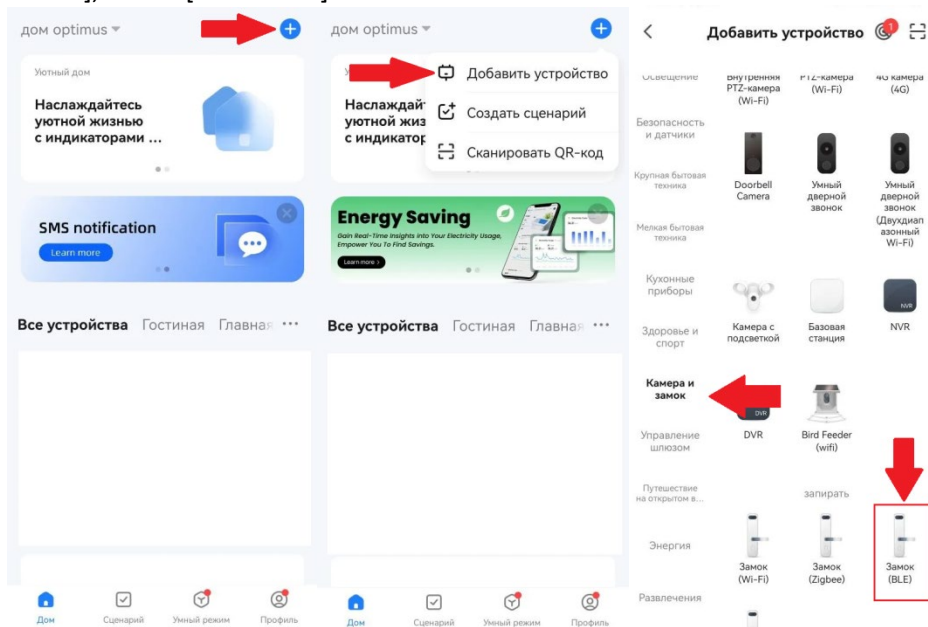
дом optimus

Уютный дом

Наслаждайтесь уютной жизнью с индикаторами ...

SMS notification

Learn more

Все устройства Гостиная Главная ···

Дом Сценарий Умный режим Профиль

дом optimus

Добавить устройство

Создать сценарий

Сканировать QR-код

Наслаждайт уютной жиз с индикатор

Energy Saving

Gain Real-Time Insights Into Your Electricity Usage, Empower You To Find Savings.

Learn more

Все устройства Гостиная Главная ···

Дом Сценарий Умный режим Профиль

Добавить устройство

Освещение

Безопасность и датчики

Крупная бытовая техника

Мелкая бытовая техника

Кухонные приборы

Здоровье и спорт

Камера и замок

Управление шлюзом

Путешествие на открытом в...

Энергия

Развлечения

Внутренняя PTZ-камера (Wi-Fi)

PTZ-камера (Wi-Fi)

4G камера (4G)

Doorbell Camera

Умный дверной звонок

Умный дверной звонок (Двухдиапазонный Wi-Fi)

Камера с подсветкой

Базовая станция

NVR

DVR

Bird Feeder (wifi)

запирать

Замок (Wi-Fi)

Замок (Zigbee)

Замок (BLE)